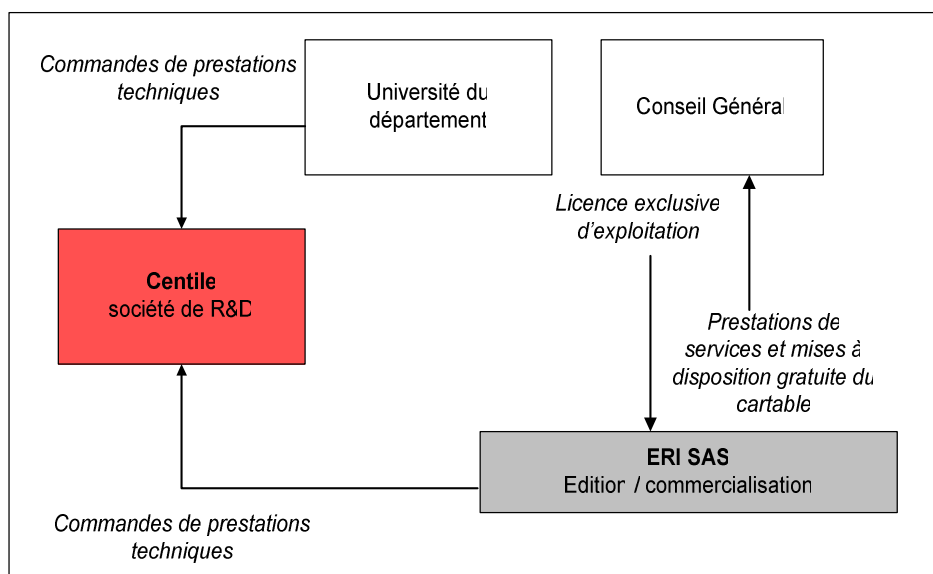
Commandes de prestations techniques

Université du département

Conseil Général

Licence exclusive d'exploitation

Centile
société de R&D

Prestations de services et mises à disposition gratuite du cartable

ERI SAS
Edition / commercialisation

Commandes de prestations techniques